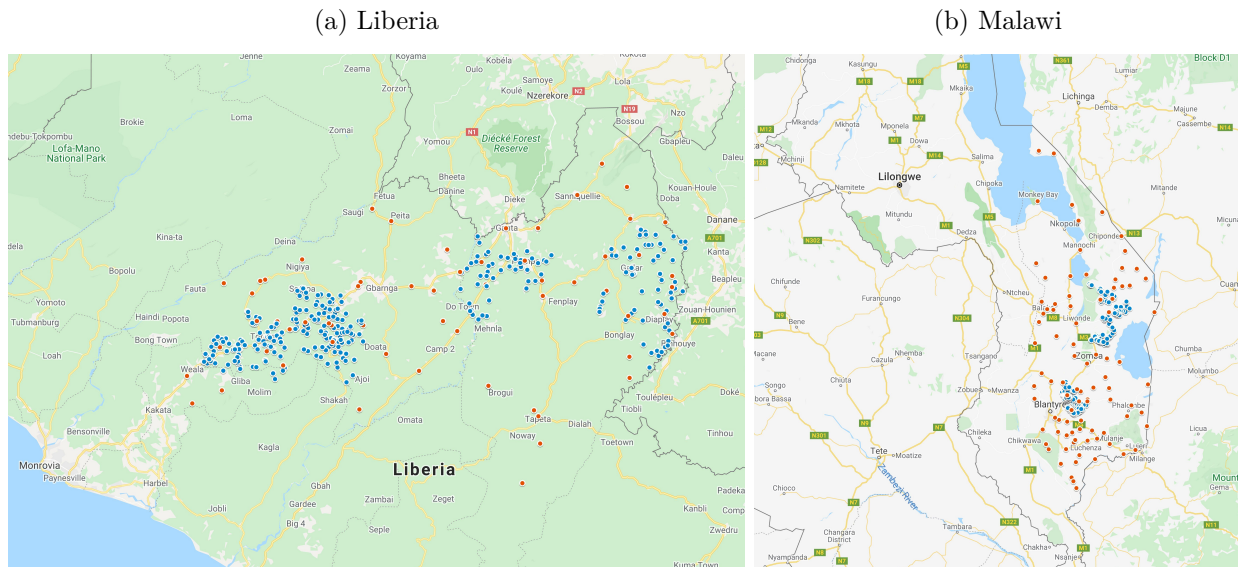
(a) Liberia

(b) Malawi

Jenne
Koyama
Kobéla
Samoye
Zeama
Lola
Zorzor
Koulé
Nzerekore
N2
N19
Bossou
ndebu-Tokpombu
Brokie
Loma
Zomai
Yomou
N1
Diécké Forest Reserve
Nzo
Gbapleu
Lofa-Mano National Park
Daleu
Bheeta
Fetua
Dänine
Kouan-Houle
Saugi
Peita
Sannequellie
Doba
Dieke
Danane
Kina-ta
Deina
Ganta
A701
Kanta
Bopolu
Nigiya
Gbarnga
Gbar
Beapleu
Fauta
Salala
Fenplay
Yomoto
Do Town
Zouan-Hounien
Tubmanburg
Haindi
Popota
Mehnla
Diapl
A701
Bong Town
Doata
Camp 2
Bonglay
Bahouye
Loah
Weala
Gliba
Ajoi
Molim
Brogui
Doké
Shakah
Toulépleu
Kakata
Tiobli
Omata
Tapeta
Bensonville
Dialah
Noway
Toetown
Tinhou
Kagla
Monrovia
Liberia
Paynesville
Harbel
Padeka
Gbah
Gardee
Zambai
Zeget
Kanbli
Jobli
Big 4
Seple
Zwedru
Kuma Town

Chidonga
Kasungu
M5
N361
Lumiar
Block D1
M18
M1
Lichinga
Mkaika
Demba
M12
Mkanda
Mkhota
Mponela
M7
Majune
Cassembe
N14
Dowa
M1
M14
Salima
Mchinji
Namitete
Lilongwe
Chipoka
Monkey Bay
Mitande
Mitundu
M5
Nkopola
Micuinol
Dedza
M1
Mangochi
N302
Chiponde
N13
Chifunde
Ntcheu
Furancungo
Balaka
Liwonde
Cuan
Bene
M1
M8
M304
Nhemba
Tsangano
M3
Zomba
Chumba
Macane
Cazula
Songo
Chiuta
Zobue
Mwanza
Blantyre
Phalombe
Cabora Bassa
Chileka
Mulanje
Licua
Tete
Moatize
Chikwawa
Luchenza
Milange
N301
N9
N7
Chioco
Mount
Zambezi River
N7
Changara
Tambara
N322
Chakha
M1
N11
Nyampanda
N8
Chemba